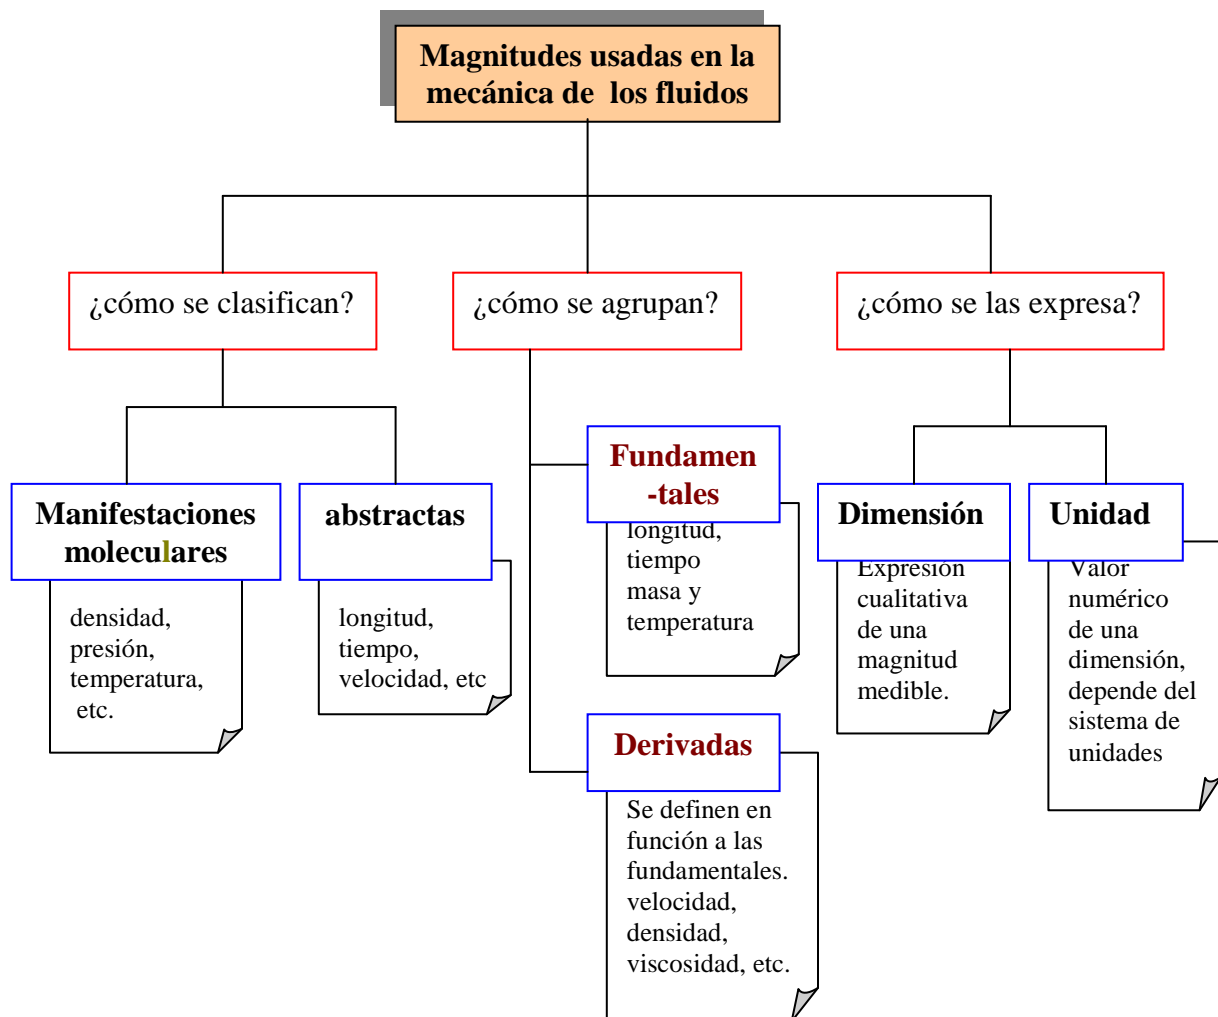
Magnitudes usadas en la mecánica de los fluidos

¿cómo se clasifican?

¿cómo se agrupan?

¿cómo se las expresa?

Manifestaciones moleculares

densidad, presión, temperatura, etc.

abstractas

longitud, tiempo, velocidad, etc

Fundamen-tales

longitud, tiempo masa y temperatura

Derivadas

Se definen en función a las fundamentales. velocidad, densidad, viscosidad, etc.

Dimensión

Expresión cualitativa de una magnitud medible.

Unidad

Valor numérico de una dimensión, depende del sistema de unidades